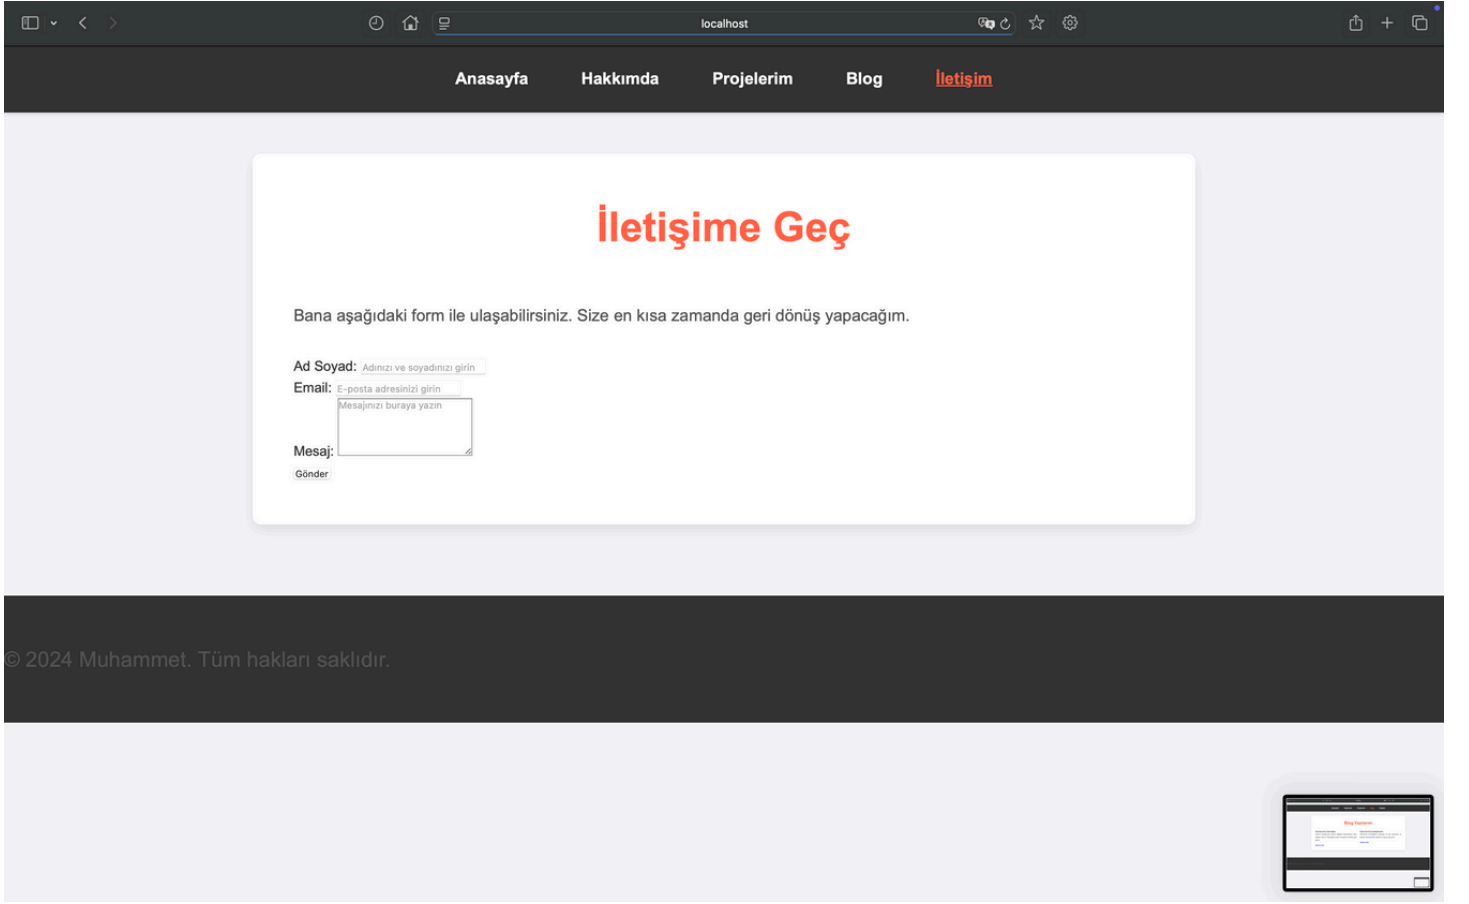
localhost

Anasayfa Hakkımda Projelerim Blog İletişim

İletişime Geç

Bana aşağıdaki form ile ulaşabilirsiniz. Size en kısa zamanda geri dönüş yapacağım.

Ad Soyad: Adınızı ve soyadınızı girin
Email: E-posta adresinizi girin
Mesaj: Mesajınızı buraya yazın
Gönder

© 2024 Muhammet. Tüm hakları saklıdır.

Blog Yazılarım